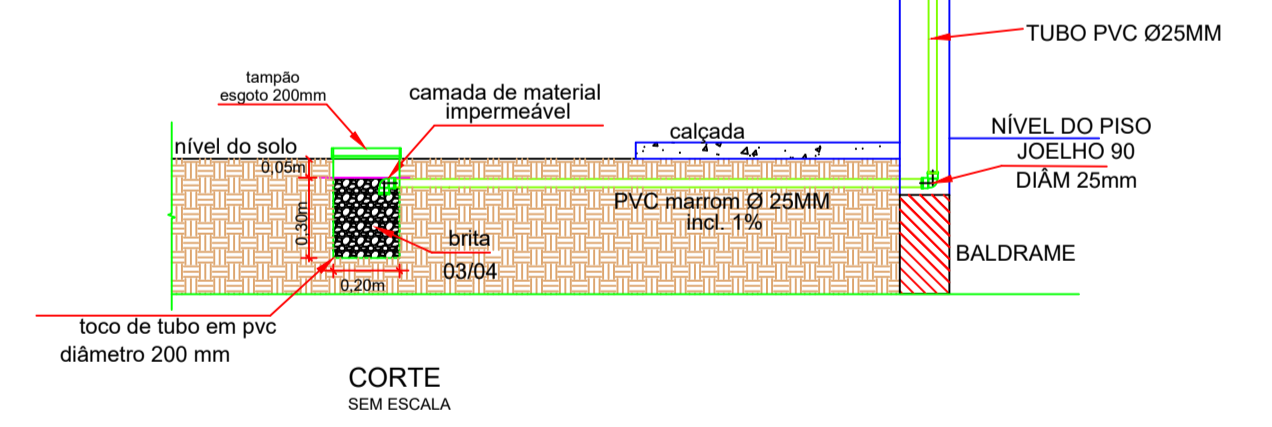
TUBO PVC Ø25MM

tampão
esgoto 200mm

camada de material
impermeável

calçada

NÍVEL DO PISO

JOELHO 90
DIÂM 25mm

nível do solo

0,05m

0,30m

PVC marrom Ø 25MM
incl. 1%

brita
03/04

BALDRAME

0,20m

toco de tubo em pvc
diâmetro 200 mm

CORTE
SEM ESCALA